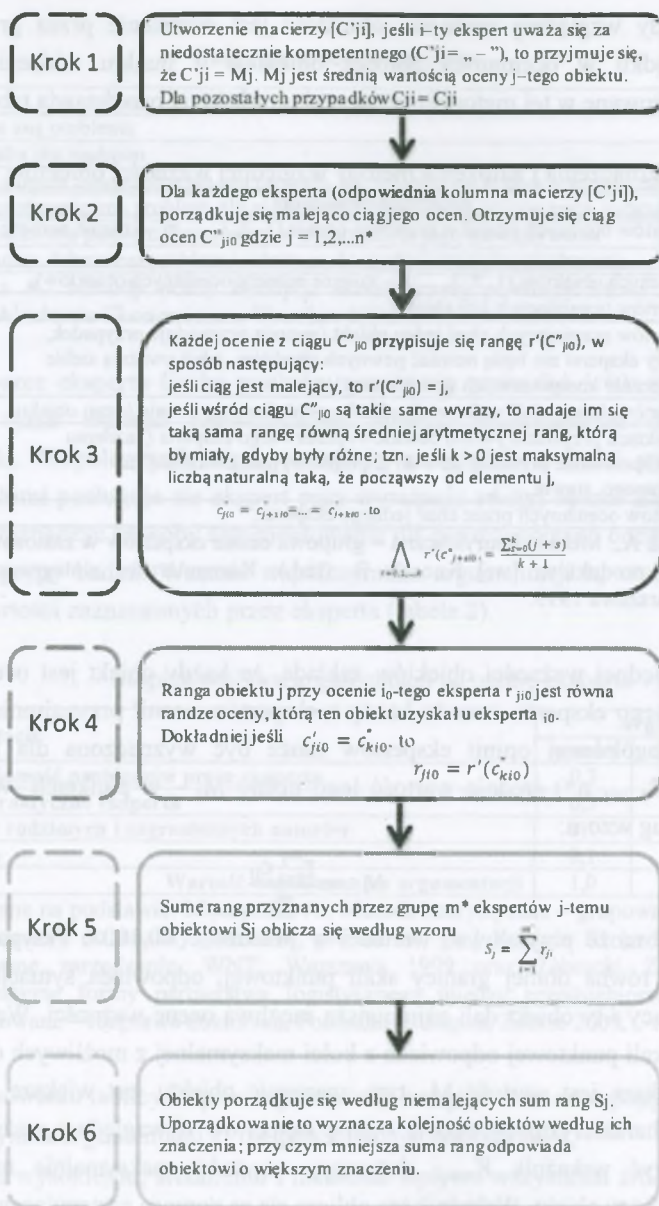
Krok 1

Utworzenie macierzy [C'ji], jeśli i-ty ekspert uważa się za niedostatecznie kompetentnego (C'ji= „ – "), to przyjmuje się, że C'ji = Mj. Mj jest średnią wartością oceny j-tego obiektu. Dla pozostałych przypadków Cji= Cji

Krok 2

Dla każdego eksperta (odpowiednia kolumna macierzy [C'ji]), porządkuje się malejąco ciąg jego ocen. Otrzymuje się ciąg ocen C"$_{ji0}$ gdzie j = 1,2,...n*

Krok 3

Każdej ocenie z ciągu C"$_{ji0}$ przypisuje się rangę r'(C"$_{ji0}$), w sposób następujący:
jeśli ciąg jest malejący, to r'(C"$_{ji0}$) = j,
jeśli wśród ciągu C"$_{ji0}$ są takie same wyrazy, to nadaje im się taką sama rangę równą średniej arytmetycznej rang, którą by miały, gdyby były różne; tzn. jeśli k > 0 jest maksymalną liczbą naturalną taką, że począwszy od elementu j,

$c_{ji0} = c_{j+1i0} = ... = c_{j+ki0}$ . to

$\bigwedge_{s=0,1,...k} r'(c''_{j+si0}) = \frac{\sum_{s=0}^{k}(j+s)}{k+1}$

Krok 4

Ranga obiektu j przy ocenie i$_0$-tego eksperta r $_{ji0}$ jest równa randze oceny, którą ten obiekt uzyskał u eksperta i$_0$. Dokładniej jeśli $c'_{ji0} = c''_{ki0}$. to

$r_{ji0} = r'(c_{ki0})$

Krok 5

Sumę rang przyznanych przez grupę m* ekspertów j-temu obiektowi Sj oblicza się według wzoru

$S_j = \sum_{i=1}^{m^*} r_{ji}$

Krok 6

Obiekty porządkuje się według niemalejących sum rang Sj. Uporządkowanie to wyznacza kolejność obiektów według ich znaczenia; przy czym mniejsza suma rang odpowiada obiektowi o większym znaczeniu.